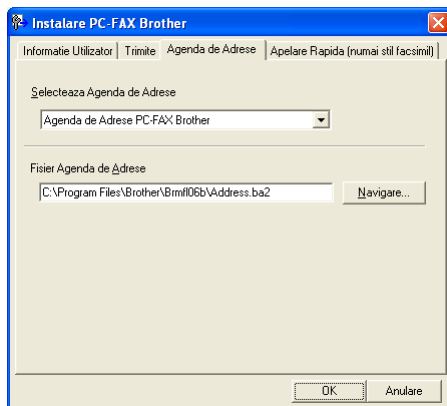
Instalare PC-FAX Brother

Informatie Utilizator | Trimite | Agenda de Adrese | Apelare Rapida (numai stil facsimil)

Selecteaza Agenda de Adrese

Agenda de Adrese PC-FAX Brother

Fisier Agenda de Adrese

C:\Program Files\Brother\Brmfl06b\Address.ba2

Navigare...

OK

Anulare